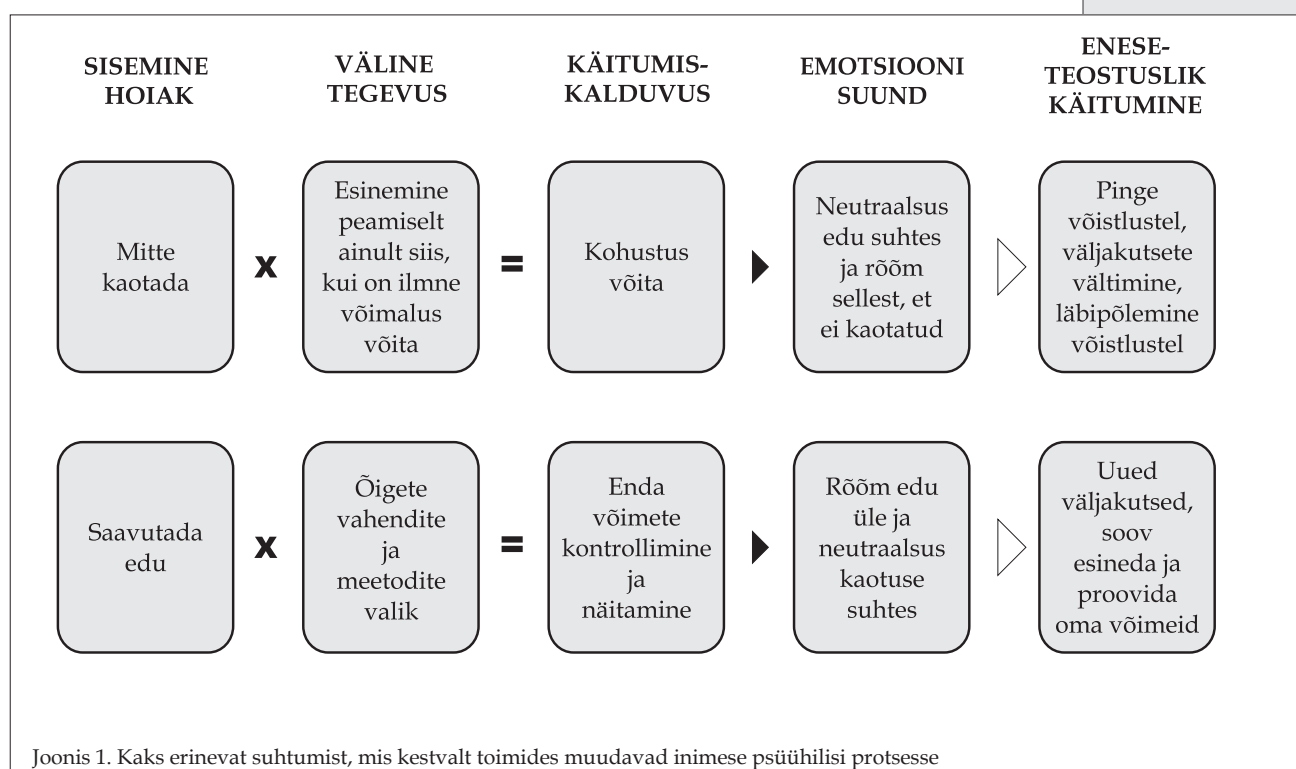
SISEMINE HOIAK

VÄLINE TEGEVUS

KÄITUMISKALDUVUS

EMOTSIOONI SUUND

ENESETEOSTUSLIK KÄITUMINE

Mitte kaotada

x

Esinemine peamiselt ainult siis, kui on ilmne võimalus võita

=

Kohustus võita

Neutraalsus edu suhtes ja rõõm sellest, et ei kaotatud

Pinge võistlustel, väljakutsete vältimine, läbipõlemine võistlustel

Saavutada edu

x

Õigete vahendite ja meetodite valik

=

Enda võimete kontrollimine ja näitamine

Rõõm edu üle ja neutraalsus kaotuse suhtes

Uued väljakutsed, soov esineda ja proovida oma võimeid

Joonis 1. Kaks erinevat suhtumist, mis kestvalt toimides muudavad inimese psüühilisi protsesse